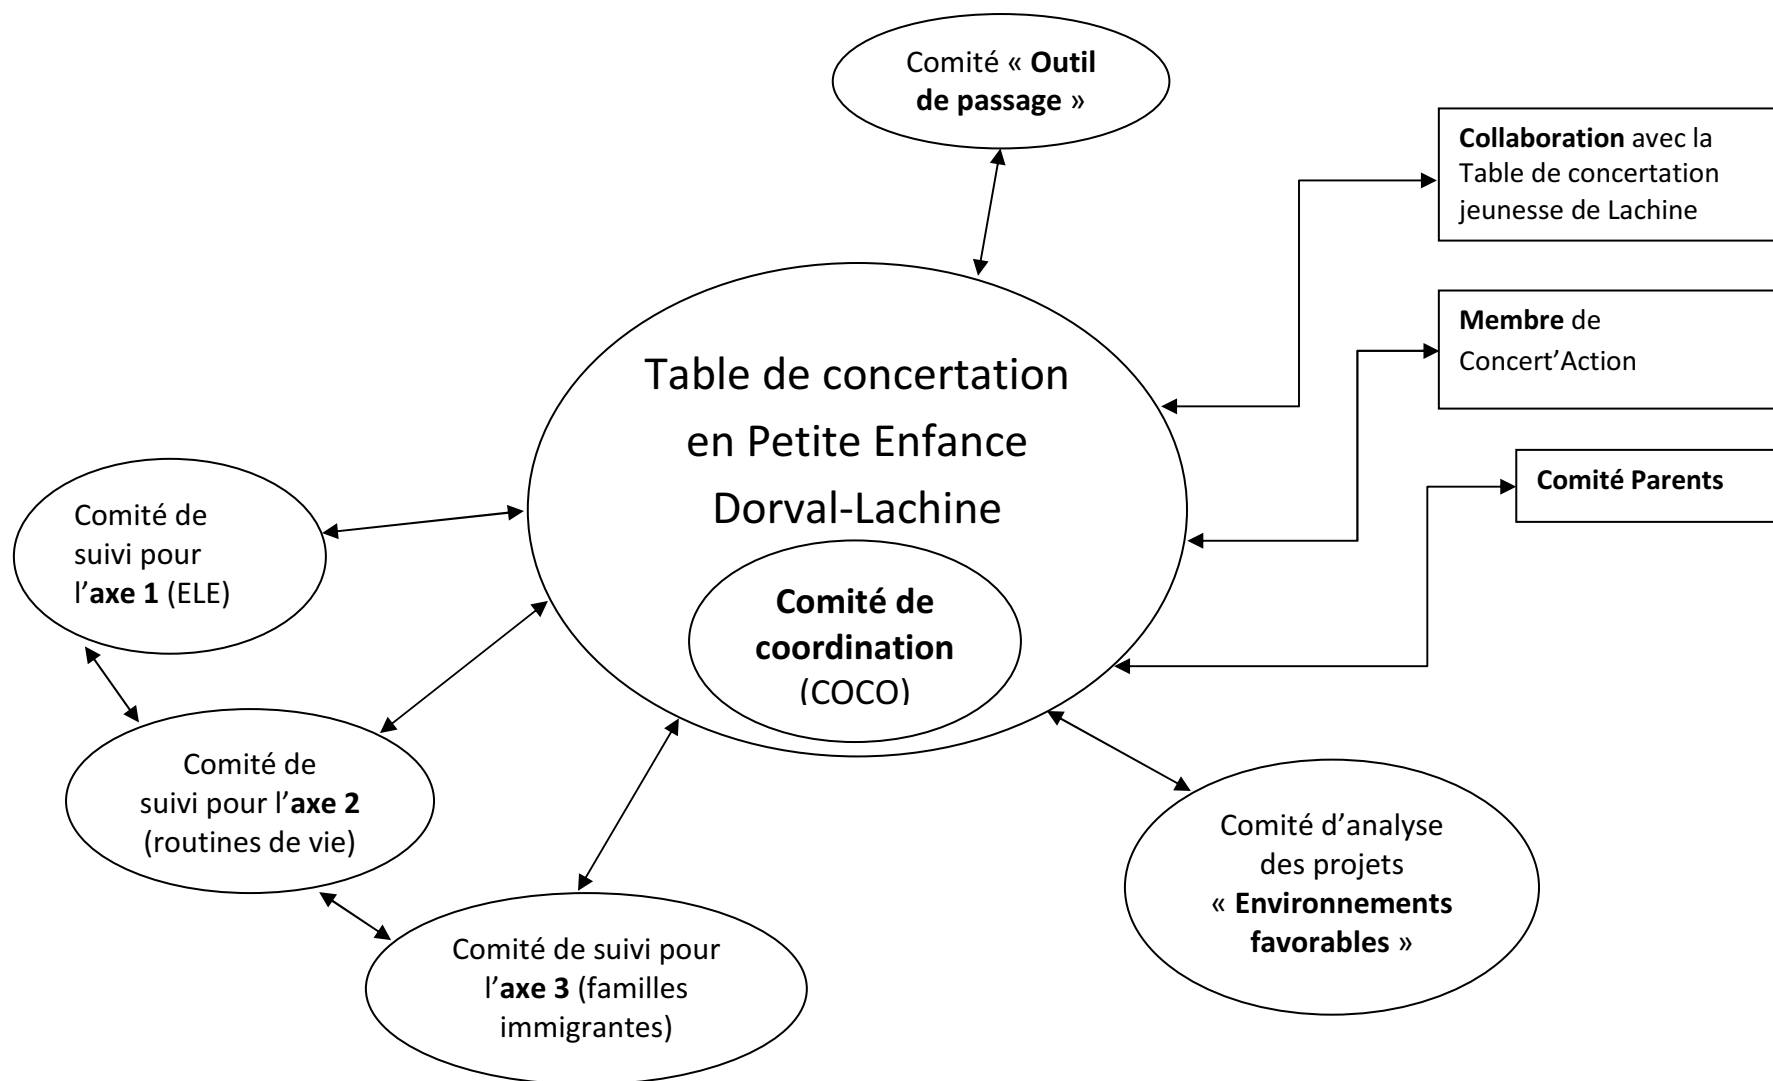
Comité « Outil de passage »

Collaboration avec la Table de concertation jeunesse de Lachine

Membre de Concert'Action

Comité Parents

Table de concertation en Petite Enfance Dorval-Lachine

Comité de coordination (COCO)

Comité de suivi pour l'axe 1 (ELE)

Comité de suivi pour l'axe 2 (routines de vie)

Comité de suivi pour l'axe 3 (familles immigrantes)

Comité d'analyse des projets « Environnements favorables »